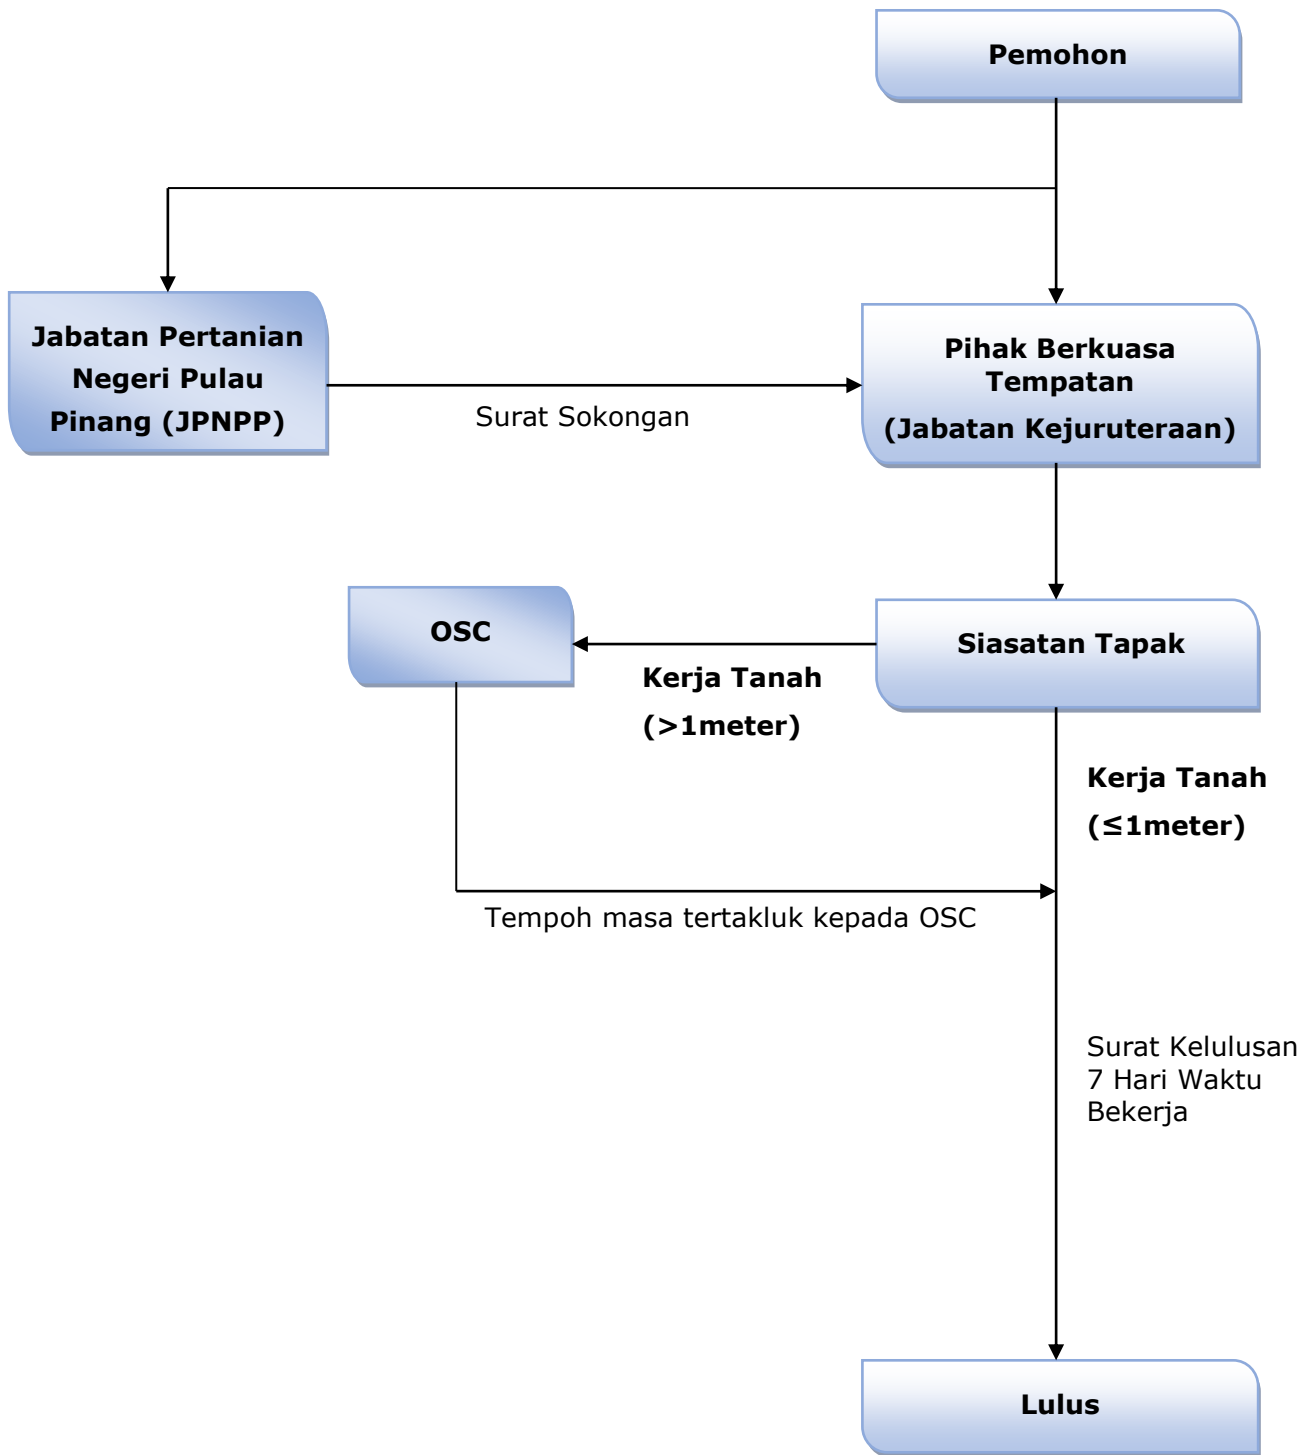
Pemohon

Jabatan Pertanian Negeri Pulau Pinang (JPNPP)

Surat Sokongan

Pihak Berkuasa Tempatan

(Jabatan Kejuruteraan)

OSC

Siasatan Tapak

Kerja Tanah

(>1meter)

Kerja Tanah

(≤1meter)

Tempoh masa tertakluk kepada OSC

Surat Kelulusan 7 Hari Waktu Bekerja

Lulus